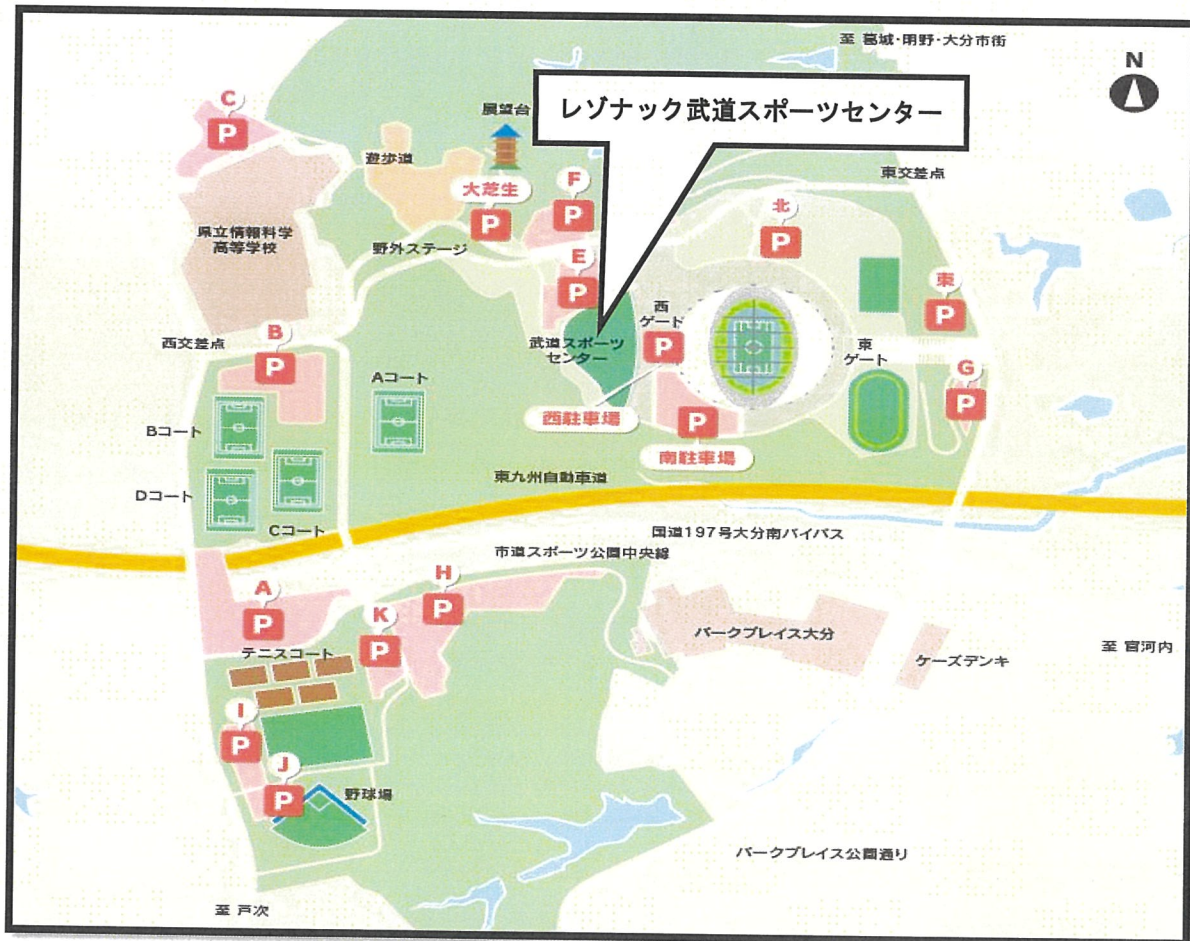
至 稙城・明野・大分市街

N

レゾナック武道スポーツセンター

展望台

C
P

遊歩道

大芝生
P

F
P

東交差点

県立情報科学高等学校

野外ステージ

E
P

北
P

東
P

B
P

西交差点

西ゲート
P

武道スポーツセンター

東ゲート

G
P

Aコート

Bコート

西駐車場

P

南駐車場

東九州自動車道

Dコート

Cコート

国道197号大分南バイパス

市道スポーツ公園中央線

A
P

H
P

K
P

パークプレイス大分

ケーズデンキ

至 宮河内

テニスコート

I
P

J
P

野球場

パークプレイス公園通り

至 戸次